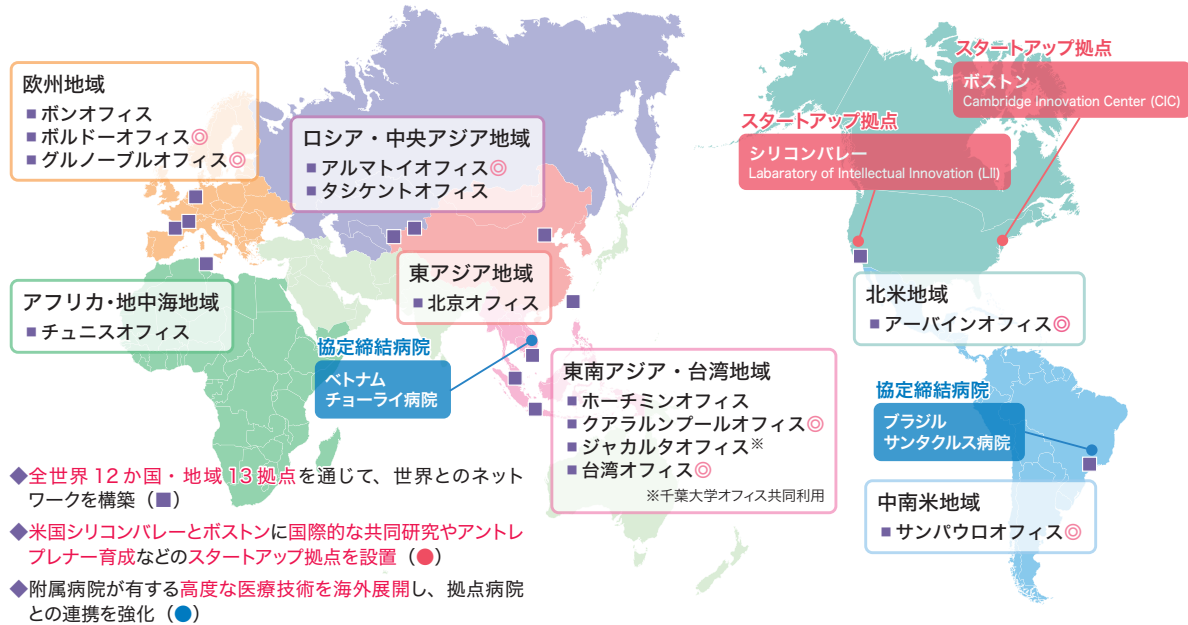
欧州地域
■ボンオフィス
■ボルドーオフィス◎
■グルノーブルオフィス◎

ロシア・中央アジア地域
■アルマトイオフィス◎
■タシケントオフィス

東アジア地域
■北京オフィス

アフリカ・地中海地域
■チュニスオフィス

協定締結病院
ベトナム
チョーライ病院

東南アジア・台湾地域
■ホーチミンオフィス
■クアラルンプールオフィス◎
■ジャカルタオフィス※
■台湾オフィス◎
※千葉大学オフィス共同利用

スタートアップ拠点
ボストン
Cambridge Innovation Center (CIC)

スタートアップ拠点
シリコンバレー
Labaratory of Intellectual Innovation (LII)

北米地域
■アーバインオフィス◎

協定締結病院
ブラジル
サンタクルス病院

中南米地域
■サンパウロオフィス◎

◆全世界 12 か国・地域 13 拠点を通じて、世界とのネットワークを構築（■）

◆米国シリコンバレーとボストンに国際的な共同研究やアントレプレナー育成などのスタートアップ拠点を設置（●）

◆附属病院が有する高度な医療技術を海外展開し、拠点病院との連携を強化（●）